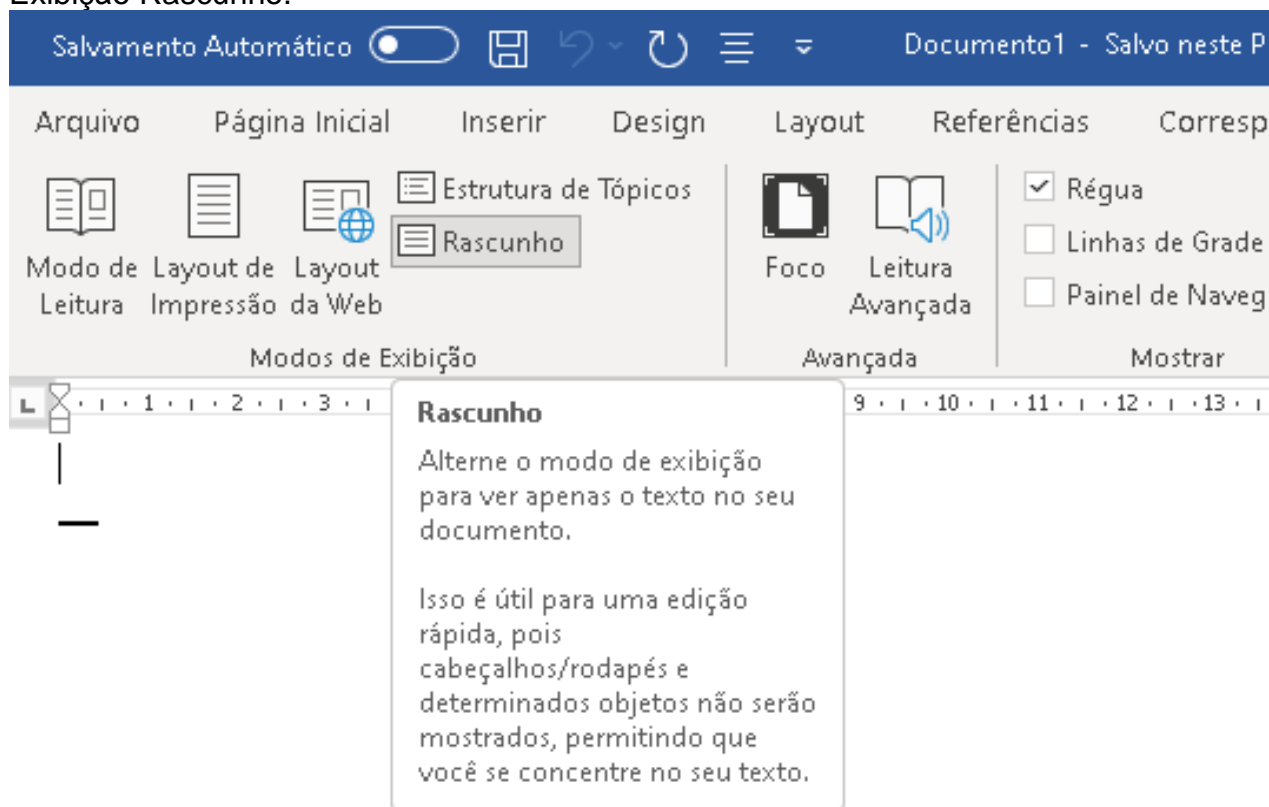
Exibição Rascunho.

Salvamento Automático Documento1 - Salvo neste P

Arquivo Página Inicial Inserir Design Layout Referências Corresp

Modo de Leitura Layout de Impressão Layout da Web Estrutura de Tópicos Rascunho

Modos de Exibição

Foco Leitura Avançada

Avançada

Régua
Linhas de Grade
Painel de Naveg

Mostrar

1 · 2 · 3 · 9 · 10 · 11 · 12 · 13

Rascunho

Alterne o modo de exibição para ver apenas o texto no seu documento.

Isso é útil para uma edição rápida, pois cabeçalhos/rodapés e determinados objetos não serão mostrados, permitindo que você se concentre no seu texto.